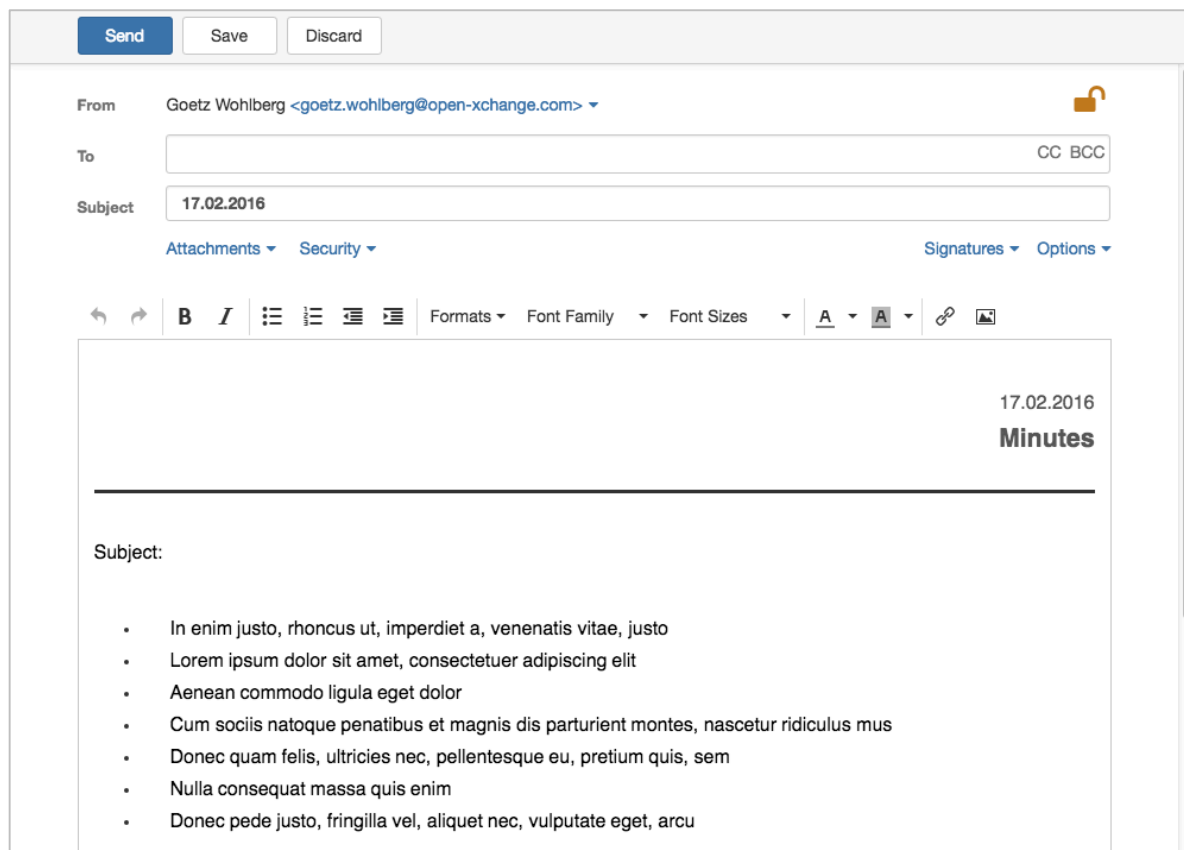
Send Save Discard

From Goetz Wohlberg <goetz.wohlberg@open-xchange.com>

To CC BCC

Subject 17.02.2016

Attachments Security Signatures Options

B I Formats Font Family Font Sizes A A

17.02.2016

**Minutes**

Subject:

- In enim justo, rhoncus ut, imperdiet a, venenatis vitae, justo
- Lorem ipsum dolor sit amet, consectetuer adipiscing elit
- Aenean commodo ligula eget dolor
- Cum sociis natoque penatibus et magnis dis parturient montes, nascetur ridiculus mus
- Donec quam felis, ultricies nec, pellentesque eu, pretium quis, sem
- Nulla consequat massa quis enim
- Donec pede justo, fringilla vel, aliquet nec, vulputate eget, arcu